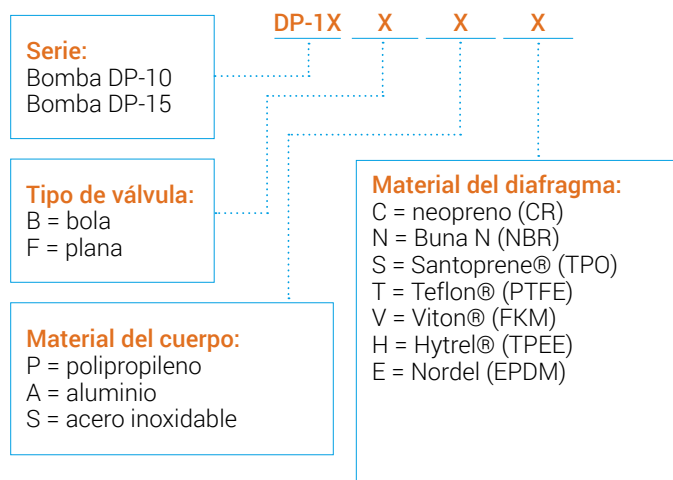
DP-1X X X X

Serie:
Bomba DP-10
Bomba DP-15

Tipo de válvula:
B = bola
F = plana

Material del cuerpo:
P = polipropileno
A = aluminio
S = acero inoxidable

Material del diafragma:
C = neopreno (CR)
N = Buna N (NBR)
S = Santoprene® (TPO)
T = Teflon® (PTFE)
V = Viton® (FKM)
H = Hytrel® (TPEE)
E = Nordel (EPDM)